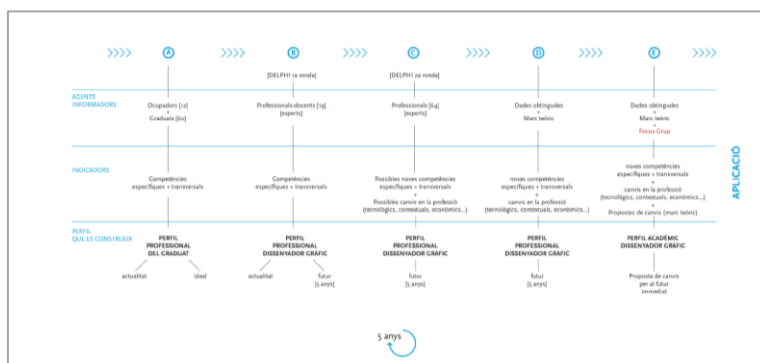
A B C D E

[DELPHI 1a ronda] [DELPHI 2a ronda]

AGENTS INFORMADORS

Ocupadors [12] + Graduats [60]

Professionals-docents [19] [experts]

Professionals [64] [experts]

Dades obtingudes + Marc teòric

Dades obtingudes + Marc teòric + Focus Grup

INDICADORS

Competències específiques + transversals

Competències específiques + transversals

Possibles noves competències específiques + transversals + Possibles canvis en la professió (tecnològics, contextuals, econòmics...)

noves competències específiques + transversals + canvis en la professió (tecnològics, contextuals, econòmics...)

noves competències específiques + transversals + canvis en la professió (tecnològics, contextuals, econòmics...) + Propostes de canvis (marc teòric)

APLICACIÓ

PERFIL QUE ES CONSTRUEIX

PERFIL PROFESSIONAL DEL GRADUAT

actualitat ideal

PERFIL PROFESSIONAL DISSENYADOR GRÀFIC

actualitat futur [5 anys]

PERFIL PROFESSIONAL DISSENYADOR GRÀFIC

futur [5 anys]

PERFIL PROFESSIONAL DISSENYADOR GRÀFIC

futur [5 anys]

PERFIL ACADÈMIC DISSENYADOR GRÀFIC

Proposta de canvis per al futur immediat

5 anys